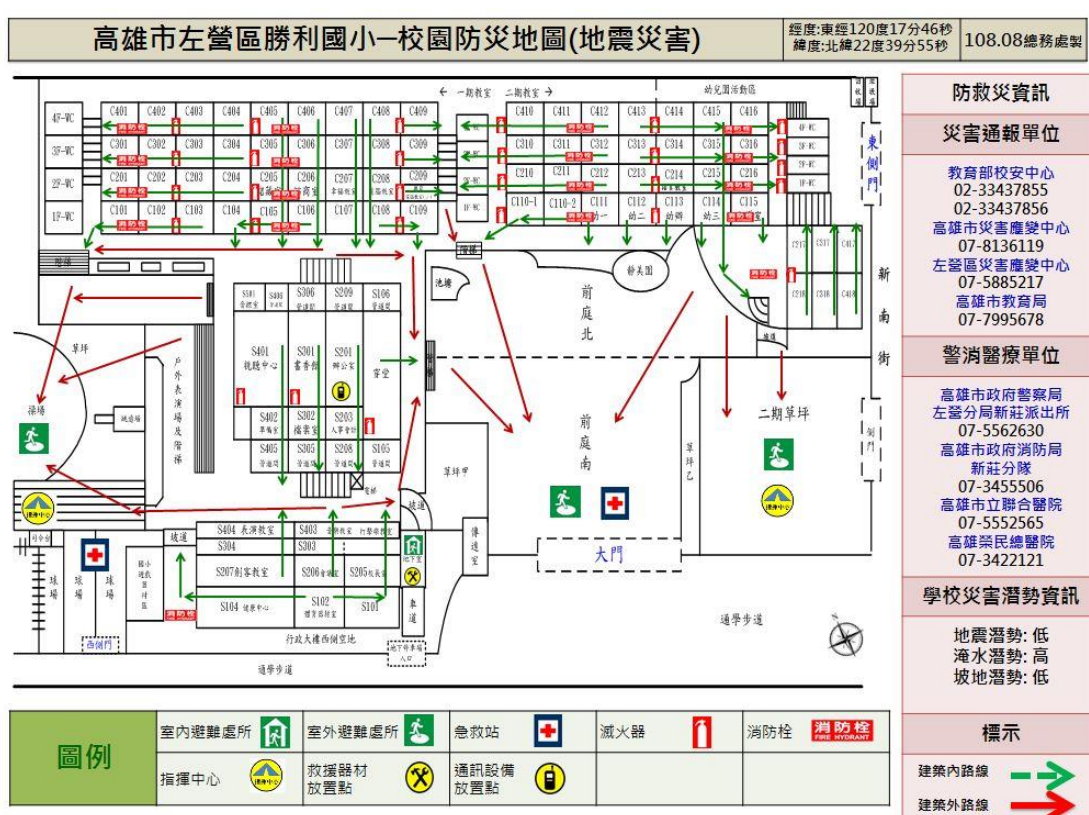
高雄市左營區勝利國小─校園防災地圖(地震災害)

經度:東經120度17分46秒
緯度:北緯22度39分55秒

108.08總務處製

防救災資訊

災害通報單位

教育部校安中心
02-33437855
02-33437856
高雄市災害應變中心
07-8136119
左營區災害應變中心
07-5885217
高雄市教育局
07-7995678

警消醫療單位

高雄市政府警察局
左營分局新莊派出所
07-5562630
高雄市政府消防局
新莊分隊
07-3455506
高雄市立聯合醫院
07-5552565
高雄榮民總醫院
07-3422121

學校災害潛勢資訊

地震潛勢: 低
淹水潛勢: 高
坡地潛勢: 低

標示

建築內路線
建築外路線

← 一期教室 二期教室 →
幼兒園活動區

4F-WC
3F-WC
2F-WC
1F-WC

C401 C402 C403 C404 C405 C406 C407 C408 C409
C301 C302 C303 C304 C305 C306 C307 C308 C309
C201 C202 C203 C204 C205 C206 C207 C208 C209
C101 C102 C103 C104 C105 C106 C107 C108 C109

C410 C411 C412 C413 C414 C415 C416
C310 C311 C312 C313 C314 C315 C316
C210 C211 C212 C213 C214 C215 C216
C110-1 C110-2 C111 幼一 幼二 C113 幼四 C114 幼三 C115

4F-WC 3F-WC 2F-WC 1F-WC

東側門

C317 C417 C318 C418

樓梯

S501 S406 S306 S209 S106
S401 視聽中心 S301 書香館 S201 辦公室
穿堂
S402 S302 檔案室 S203 人事會計
S405 S305 S208 S105

池塘
靜美園
前庭北
前庭南
草坪甲
草坪乙
二期草坪
新南街
側門
大門
傳達室
坡道

草坪
操場
戶外表演場及階梯

S404 表演教室 S403 S304 S303
S207 創客教室 S206 S205
S104 健康中心 S102 S101
行政大樓西側空地
地下室
車道
地下停車場入口
通學步道

球場 球場
西側門

消防栓

圖例

室內避難處所
室外避難處所
急救站
滅火器
消防栓
消防栓 FIRE HYDRANT
指揮中心
救援器材放置點
通訊設備放置點